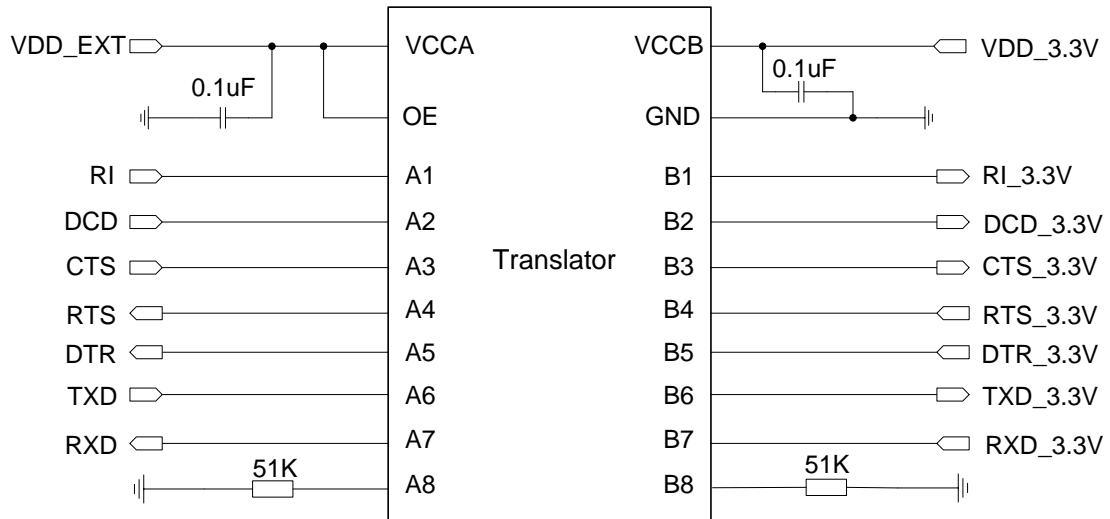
VDD_EXT
0.1uF
VCCA
OE
VCCB
GND
VDD_3.3V
0.1uF

RI
DCD
CTS
RTS
DTR
TXD
RXD
51K

A1
A2
A3
A4
A5
A6
A7
A8

Translator

B1
B2
B3
B4
B5
B6
B7
B8

RI_3.3V
DCD_3.3V
CTS_3.3V
RTS_3.3V
DTR_3.3V
TXD_3.3V
RXD_3.3V
51K